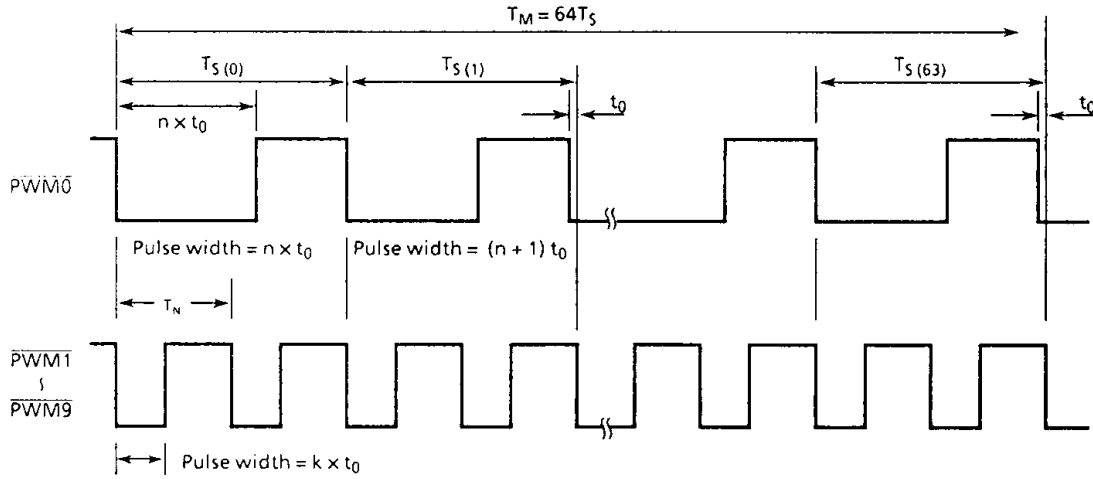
$T_M = 64T_S$

$T_{S(0)}$

$T_{S(1)}$

$T_{S(63)}$

$n \times t_0$

$t_0$

$t_0$

$\overline{PWM0}$

Pulse width = $n \times t_0$

Pulse width = $(n + 1)\ t_0$

$T_N$

$\overline{PWM1}$
~
$\overline{PWM9}$

Pulse width = $k \times t_0$